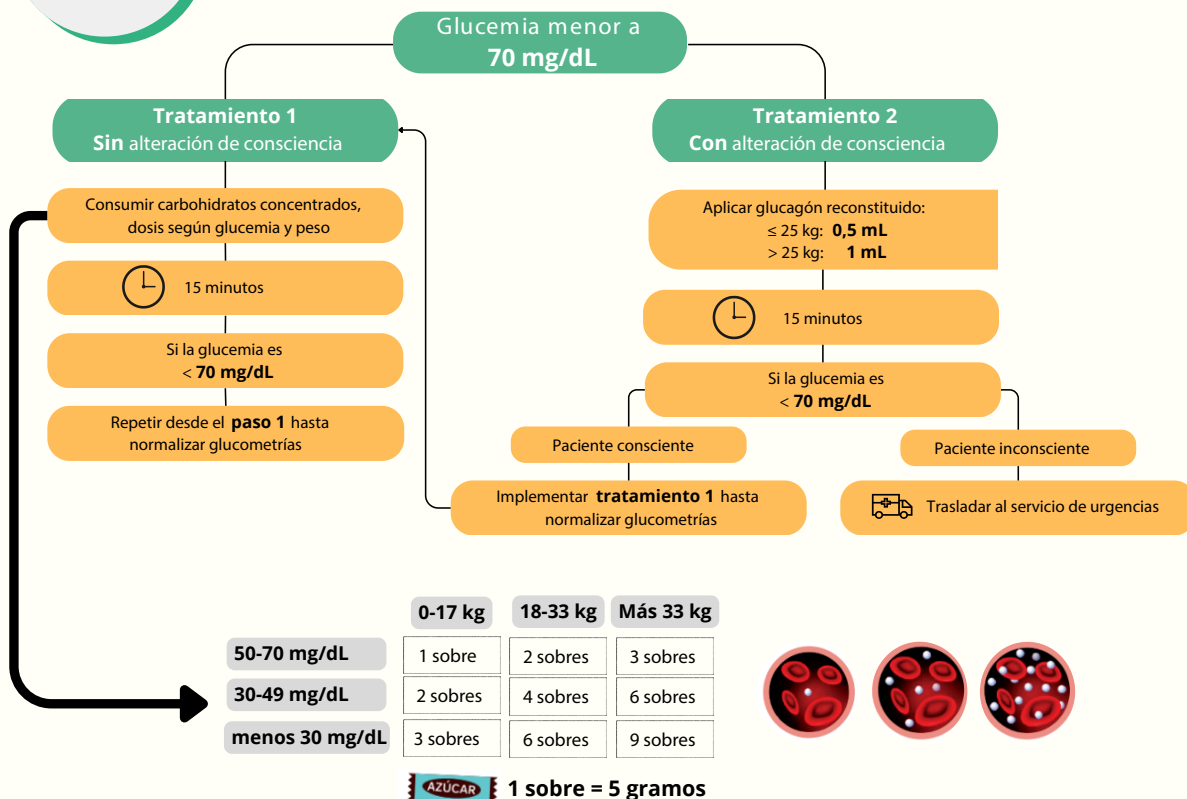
Glucemia menor a
**70 mg/dL**

**Tratamiento 1**
**Sin** alteración de consciencia

Consumir carbohidratos concentrados, dosis según glucemia y peso

15 minutos

Si la glucemia es < **70 mg/dL**

Repetir desde el **paso 1** hasta normalizar glucometrías

**Tratamiento 2**
**Con** alteración de consciencia

Aplicar glucagón reconstituido:
≤ 25 kg: **0,5 mL**
> 25 kg: **1 mL**

15 minutos

Si la glucemia es < **70 mg/dL**

Paciente consciente

Implementar **tratamiento 1** hasta normalizar glucometrías

Paciente inconsciente

Trasladar al servicio de urgencias

| | **0-17 kg** | **18-33 kg** | **Más 33 kg** |
|---|---|---|---|
| **50-70 mg/dL** | 1 sobre | 2 sobres | 3 sobres |
| **30-49 mg/dL** | 2 sobres | 4 sobres | 6 sobres |
| **menos 30 mg/dL** | 3 sobres | 6 sobres | 9 sobres |

AZÚCAR **1 sobre = 5 gramos**